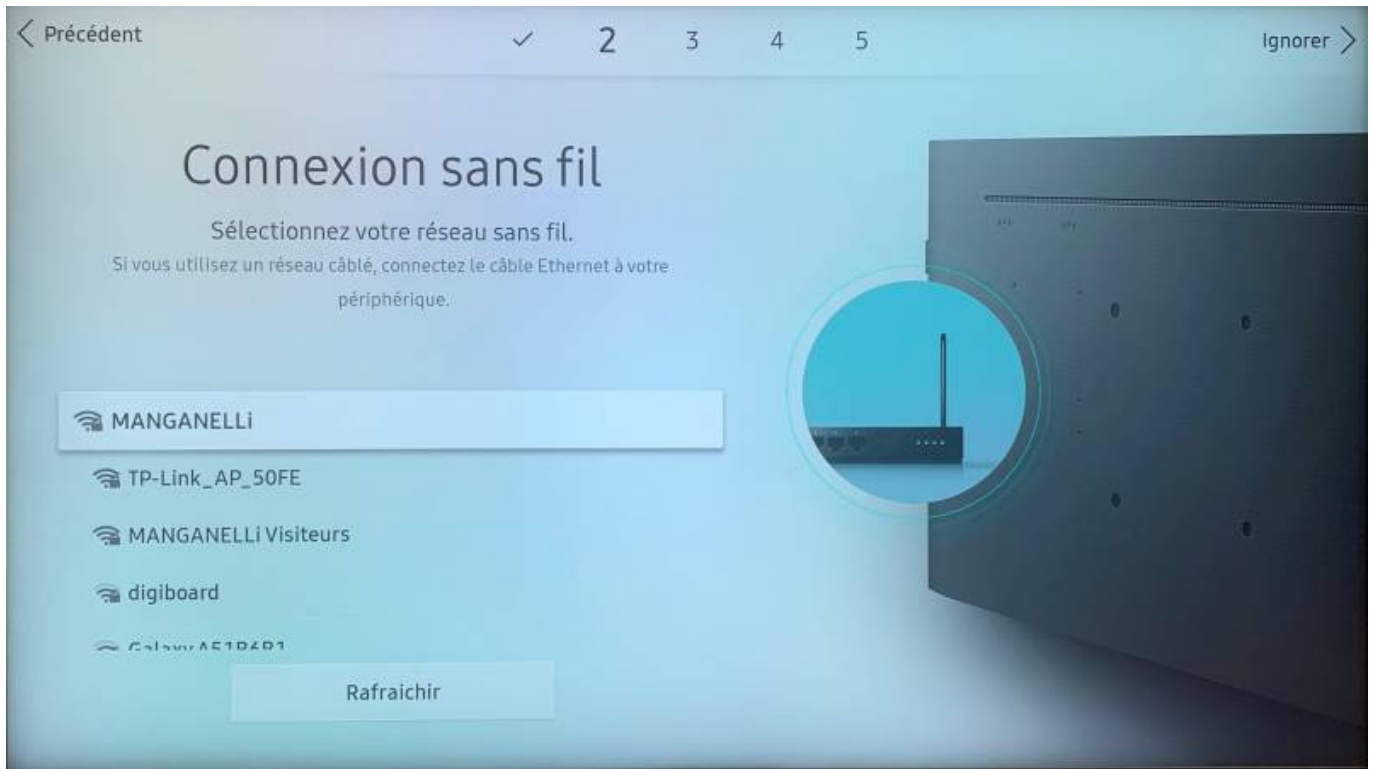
< Précédent

✓ 2 3 4 5

Ignorer >

Connexion sans fil

Sélectionnez votre réseau sans fil.
Si vous utilisez un réseau câblé, connectez le câble Ethernet à votre périphérique.

MANGANELLi

TP-Link_AP_50FE

MANGANELLi Visiteurs

digiboard

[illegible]

Rafraichir